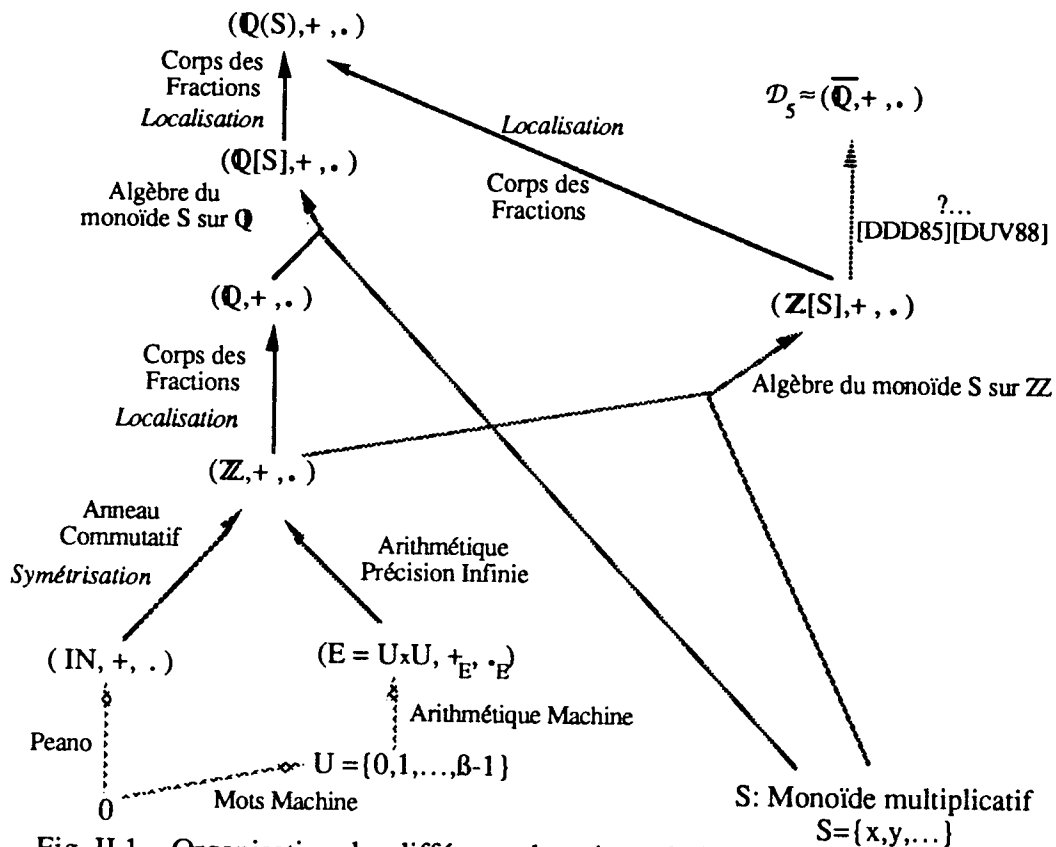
$(\mathbb{Q}(S),+,.)$

Corps des Fractions
*Localisation*

$(\mathbb{Q}[S],+,.)$

Algèbre du monoïde S sur $\mathbb{Q}$

$\mathcal{D}_5 \approx (\overline{\mathbb{Q}},+,.)$

*Localisation*

Corps des Fractions

?...
[DDD85][DUV88]

$(\mathbb{Q},+,.)$

$(\mathbb{Z}[S],+,.)$

Corps des Fractions
*Localisation*

Algèbre du monoïde S sur $\mathbb{Z}$

$(\mathbb{Z},+,.)$

Anneau Commutatif
*Symétrisation*

Arithmétique Précision Infinie

$(\mathbb{N},+,.)$

$(E = U \times U, +_E, ._E)$

Arithmétique Machine

Peano

$U = \{0,1,\ldots,\beta-1\}$

0

Mots Machine

S: Monoïde multiplicatif
$S=\{x,y,\ldots\}$

Fig. II.1 - Organisation des différentes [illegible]